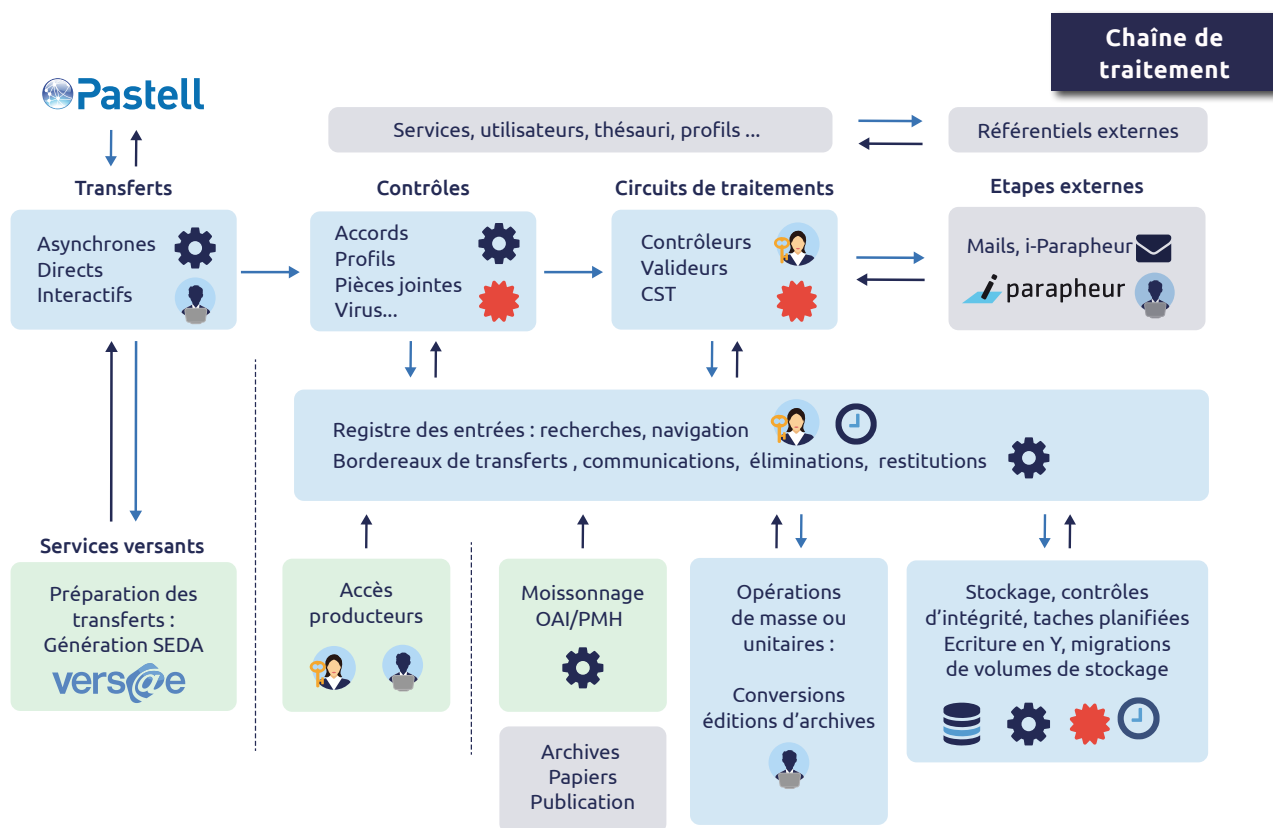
Chaîne de traitement

Pastell

Services, utilisateurs, thésauri, profils ...

Référentiels externes

Transferts

Asynchrones
Directs
Interactifs

Contrôles

Accords
Profils
Pièces jointes
Virus...

Circuits de traitements

Contrôleurs
Valideurs
CST

Etapes externes

Mails, i-Parapheur

parapheur

Registre des entrées : recherches, navigation
Bordereaux de transferts , communications, éliminations, restitutions

Services versants

Préparation des transferts :
Génération SEDA

vers@e

Accès producteurs

Moissonnage OAI/PMH

Opérations de masse ou unitaires :

Conversions éditions d'archives

Stockage, contrôles d'intégrité, taches planifiées
Ecriture en Y, migrations de volumes de stockage

Archives
Papiers
Publication